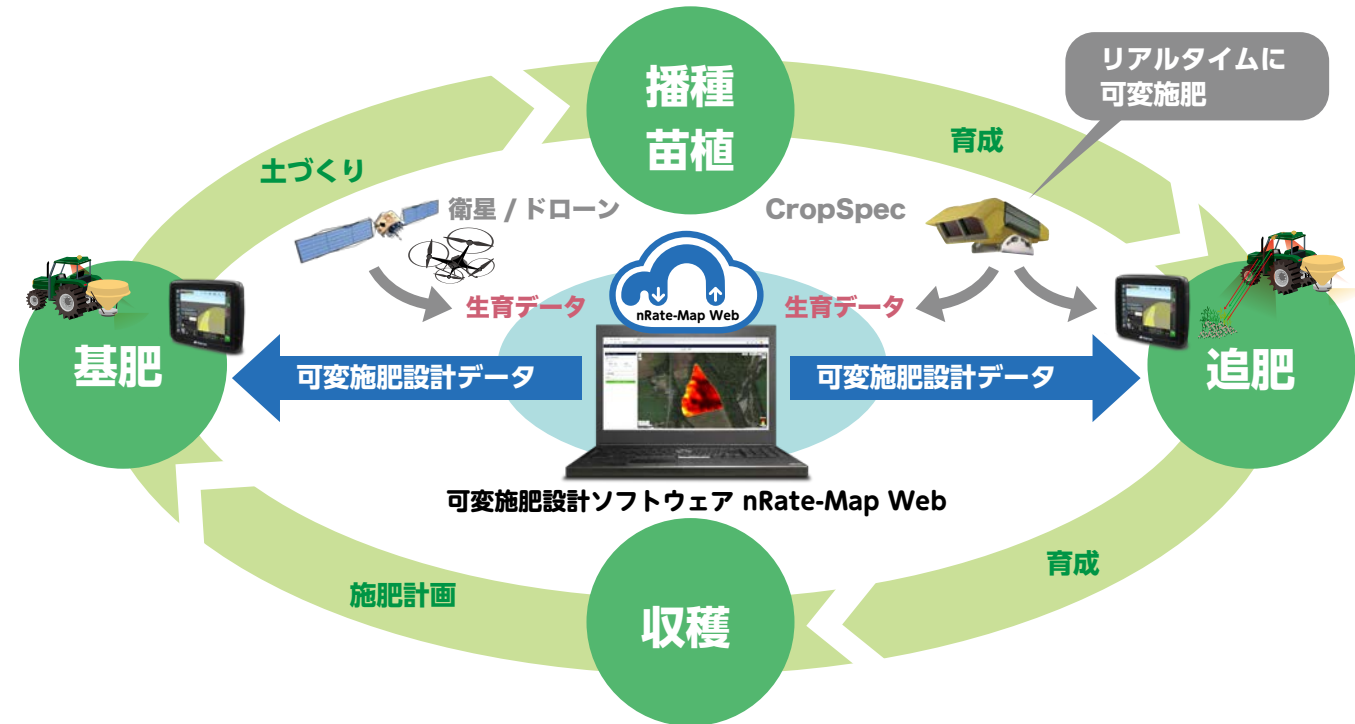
播種
苗植

リアルタイムに
可変施肥

育成

土づくり

衛星 / ドローン

CropSpec

nRate-Map Web

生育データ

生育データ

基肥

可変施肥設計データ

可変施肥設計データ

追肥

可変施肥設計ソフトウェア nRate-Map Web

育成

施肥計画

収穫